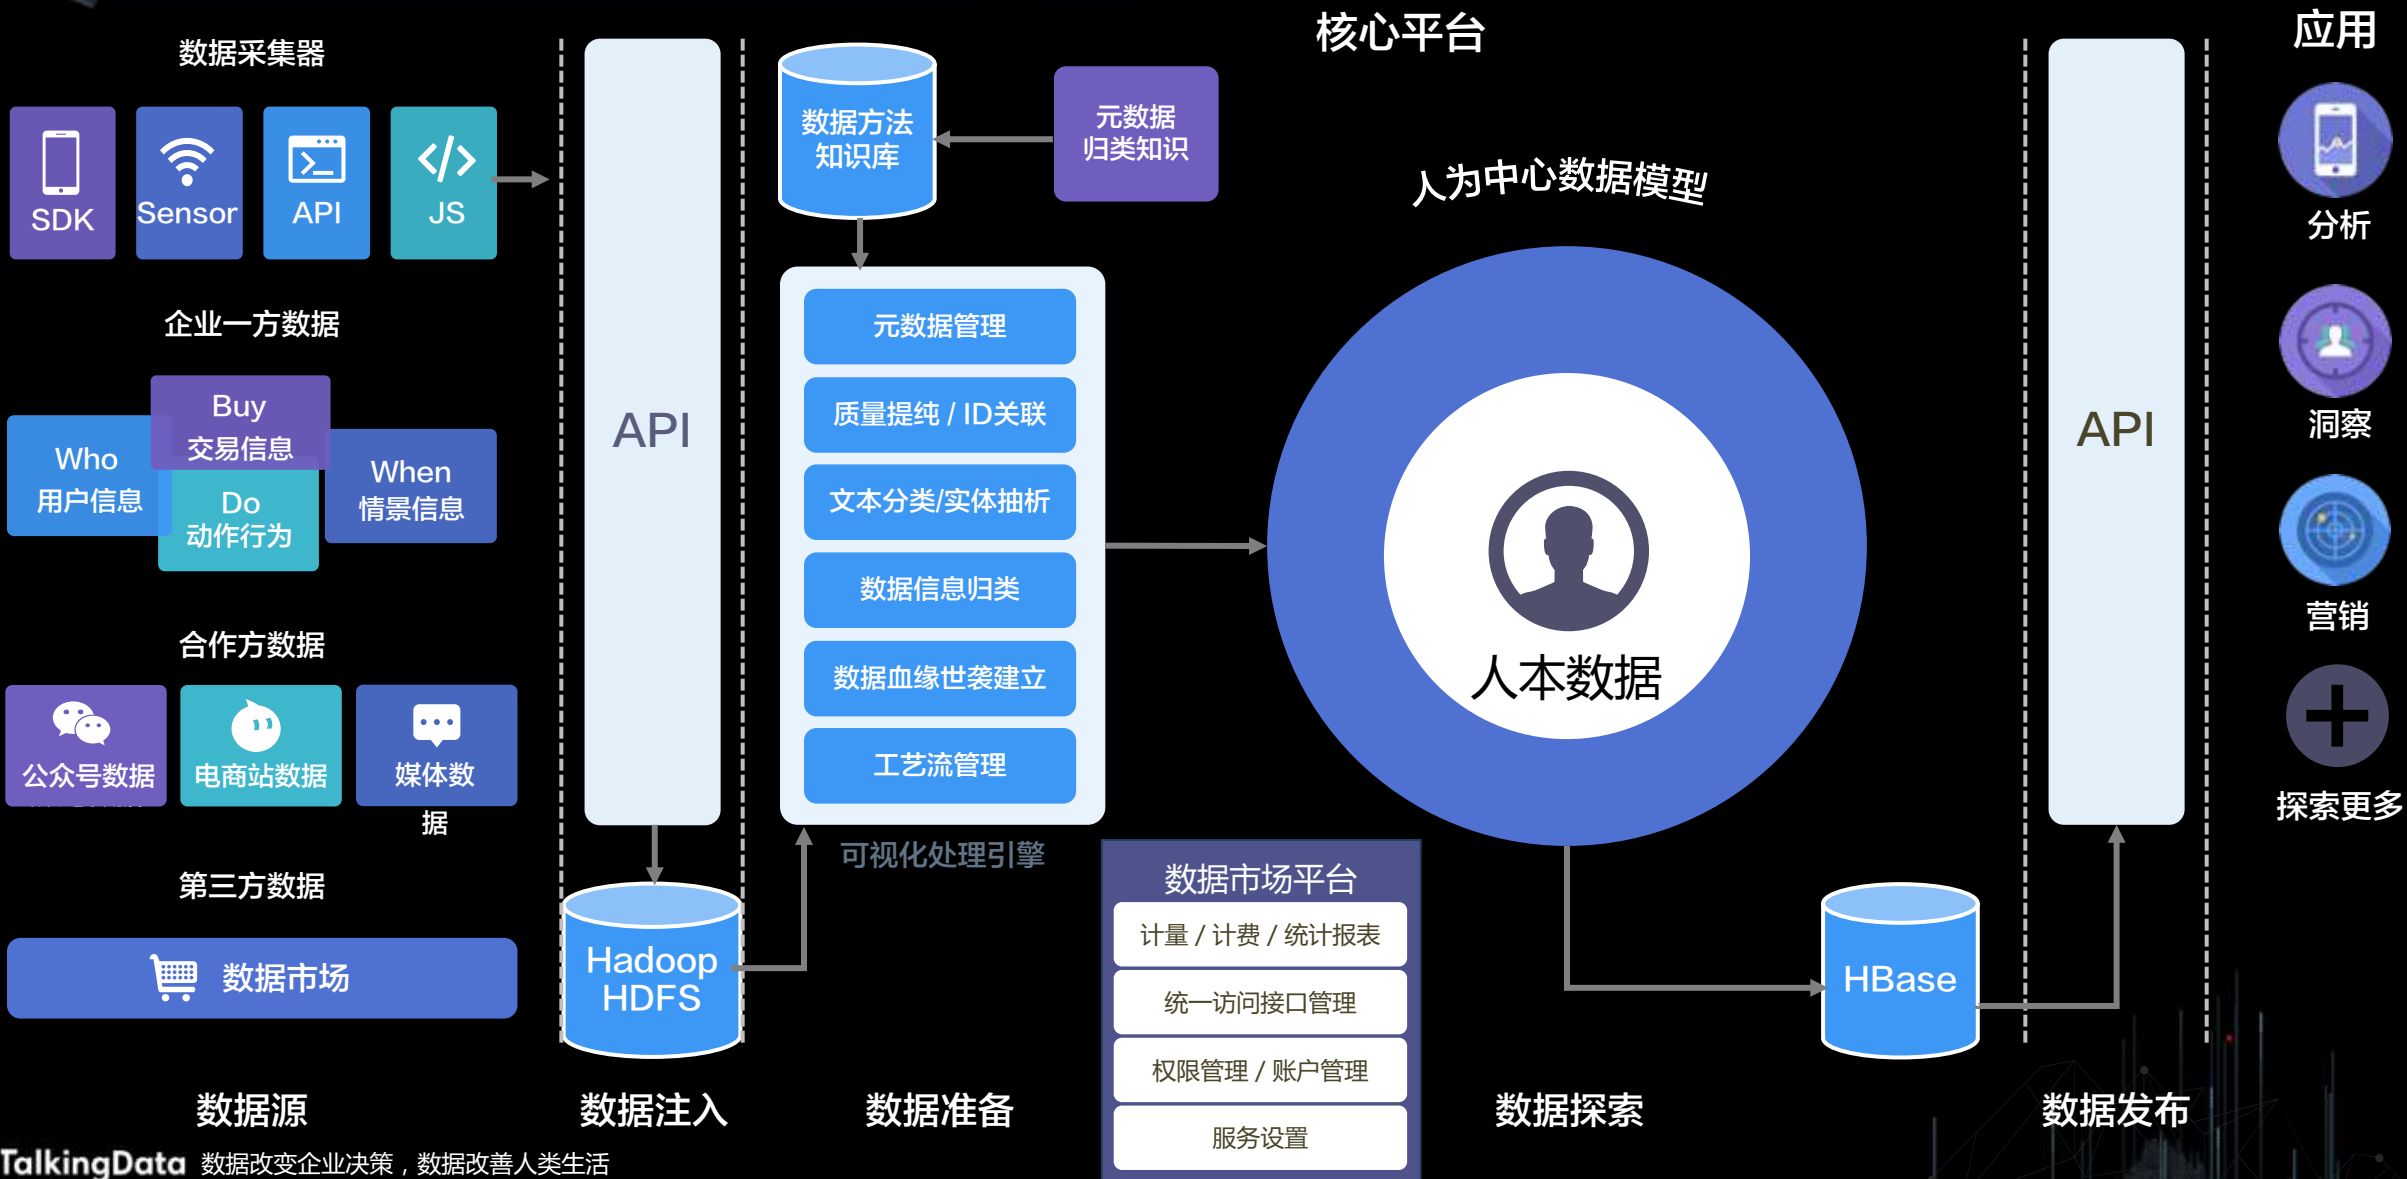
数据采集器

SDK Sensor API JS

企业一方数据

Buy 交易信息

Who 用户信息

Do 动作行为

When 情景信息

合作方数据

公众号数据 电商站数据 媒体数据

第三方数据

数据市场

API

Hadoop HDFS

数据方法知识库

元数据归类知识

元数据管理

质量提纯 / ID关联

文本分类/实体抽析

数据信息归类

数据血缘世袭建立

工艺流管理

可视化处理引擎

核心平台

人为中心数据模型

人本数据

数据市场平台

计量 / 计费 / 统计报表

统一访问接口管理

权限管理 / 账户管理

服务设置

HBase

API

应用

分析

洞察

营销

探索更多

数据源 数据注入 数据准备 数据探索 数据发布

TalkingData 数据改变企业决策，数据改善人类生活